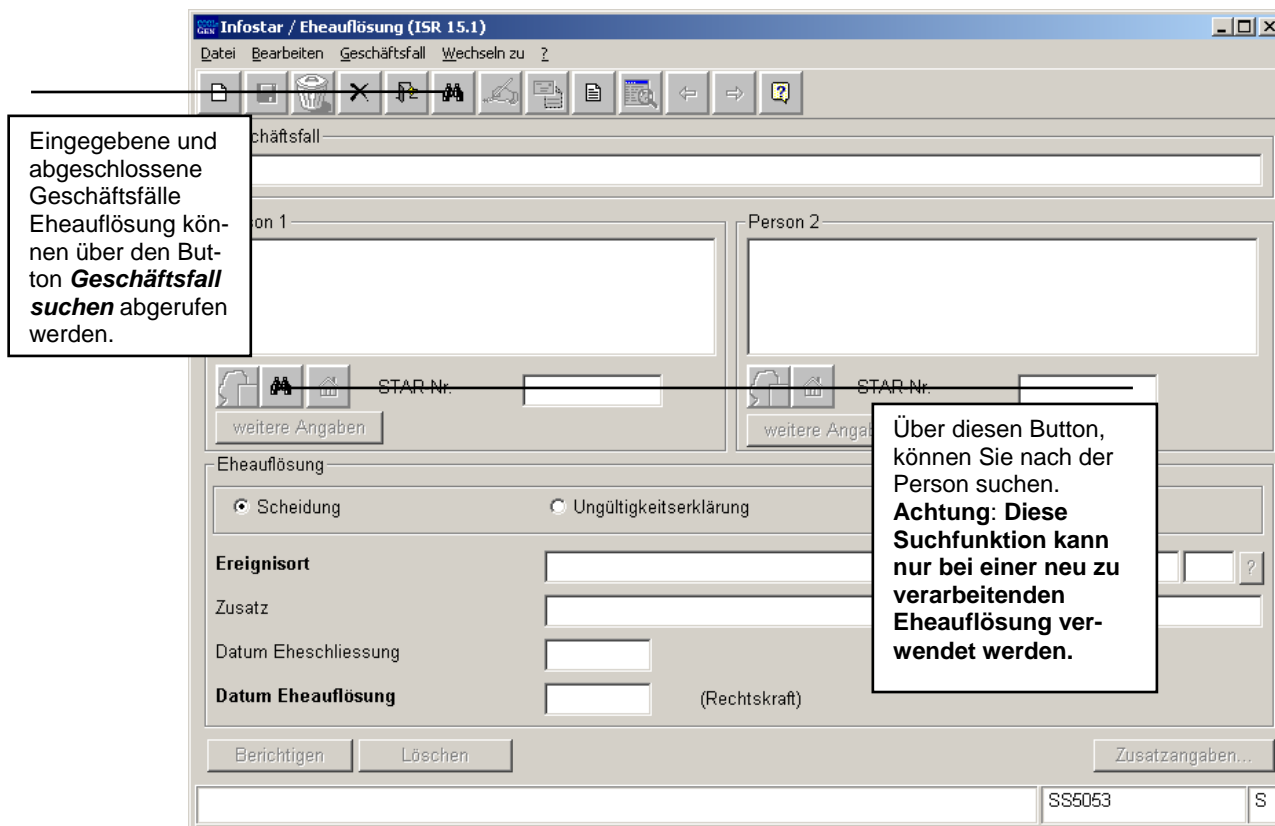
Infostar / Eheauflösung (ISR 15.1)

Datei Bearbeiten Geschäftsfall Wechseln zu ?

Eingegebene und abgeschlossene Geschäftsfälle Eheauflösung können über den Button ***Geschäftsfall suchen*** abgerufen werden.

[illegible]chäftsfall

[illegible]on 1

Person 2

STAR Nr.

STAR Nr.

weitere Angaben

weitere Angab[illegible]

Über diesen Button, können Sie nach der Person suchen. **Achtung**: **Diese Suchfunktion kann nur bei einer neu zu verarbeitenden Eheauflösung verwendet werden.**

Eheauflösung

Scheidung

Ungültigkeitserklärung

**Ereignisort**

?

Zusatz

Datum Eheschliessung

**Datum Eheauflösung**

(Rechtskraft)

Berichtigen

Löschen

Zusatzangaben...

SS5053

S